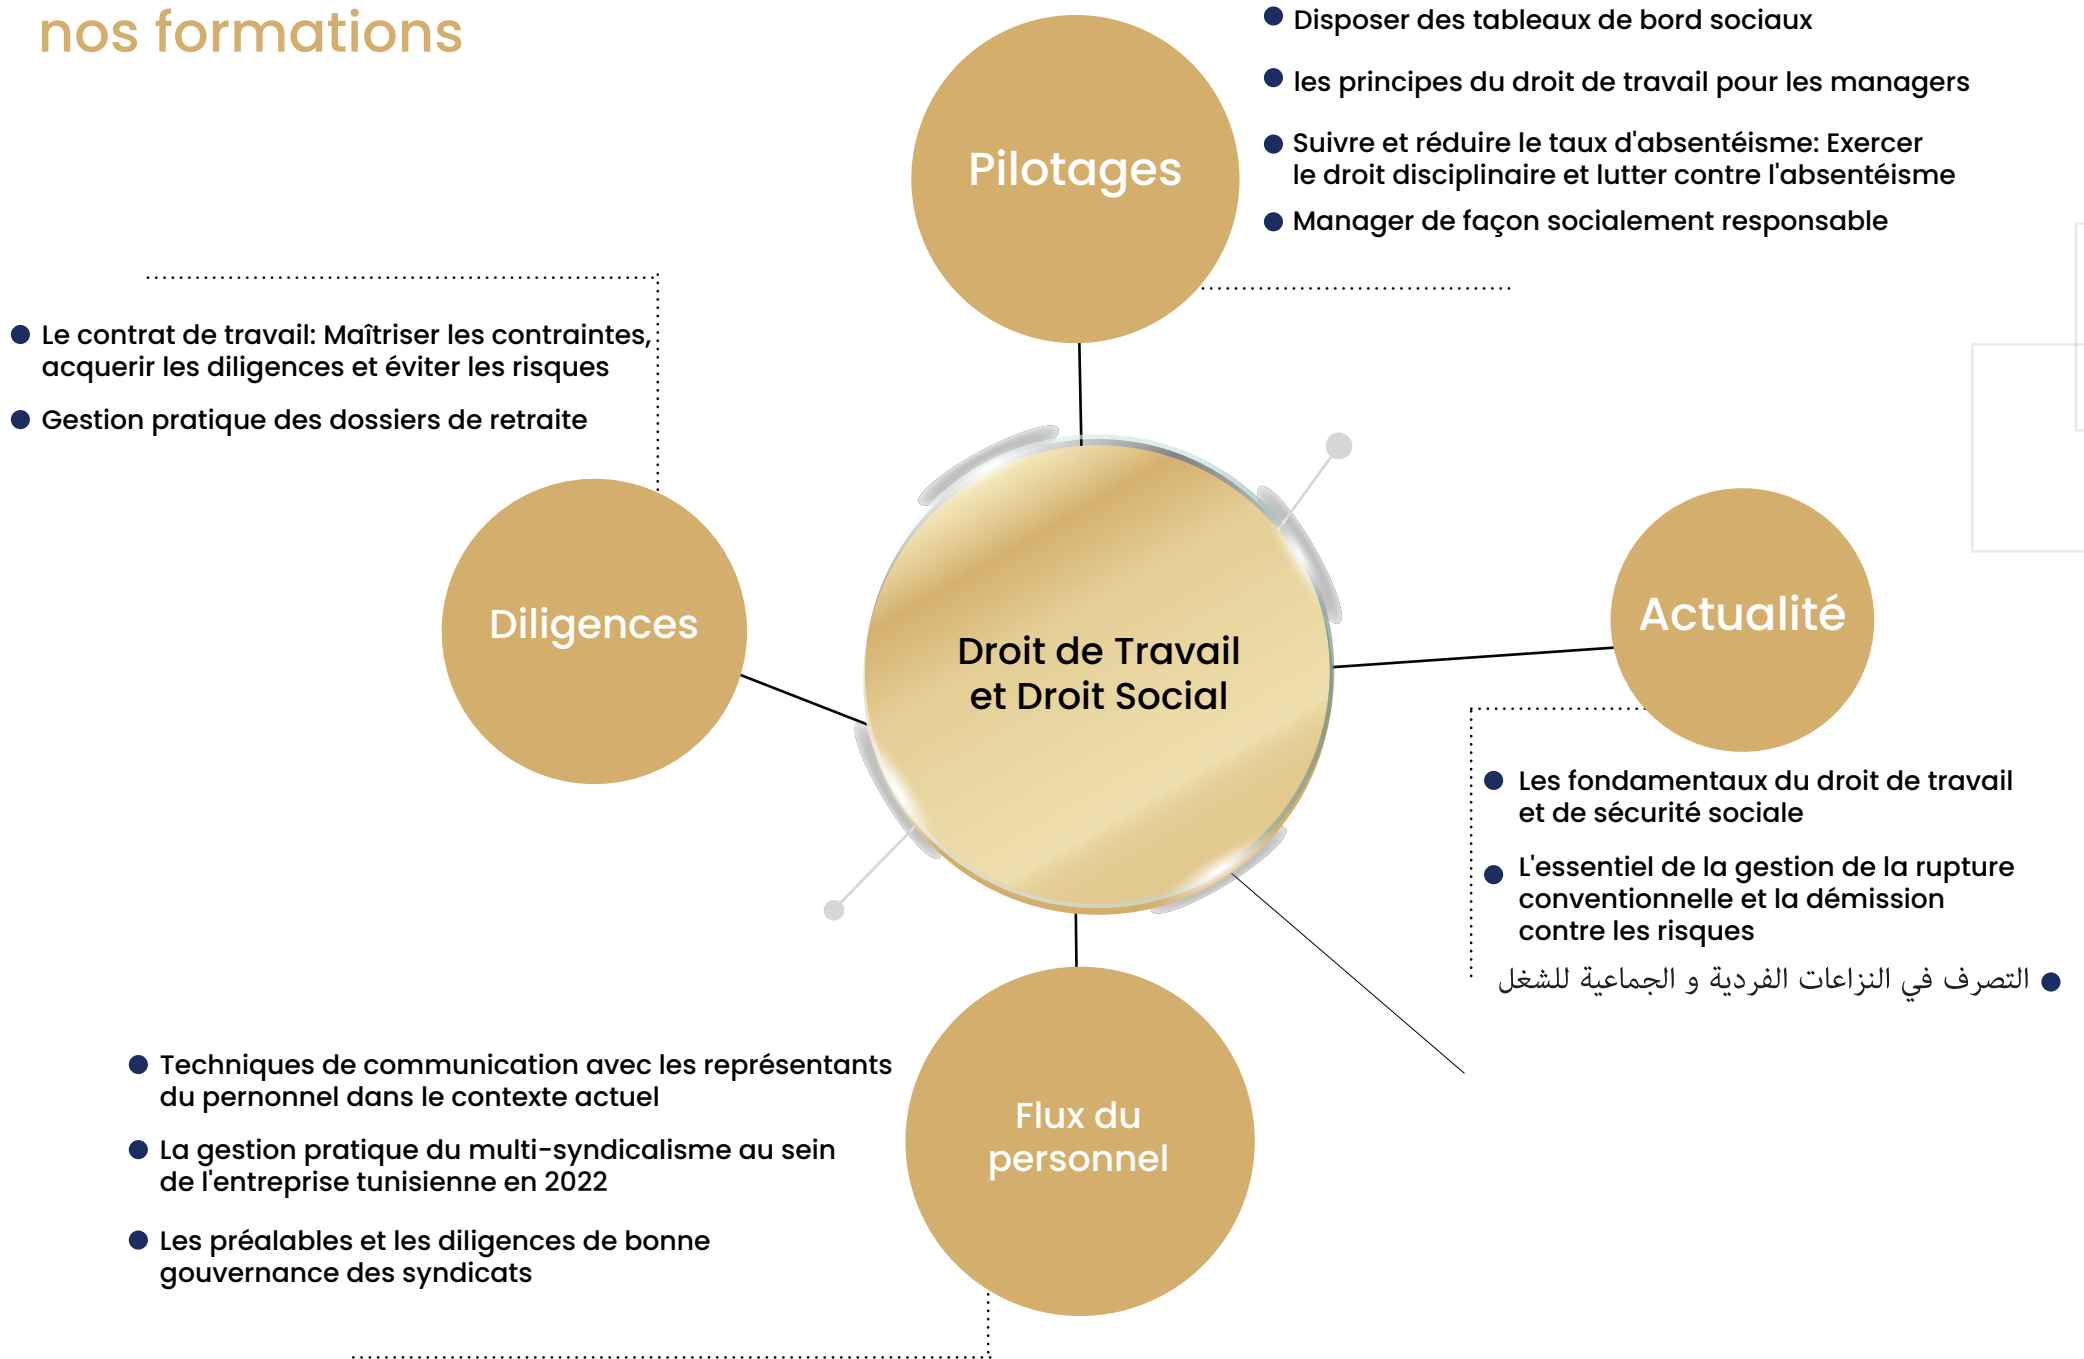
nos formations

Pilotages

Disposer des tableaux de bord sociaux

les principes du droit de travail pour les managers

Suivre et réduire le taux d'absentéisme: Exercer le droit disciplinaire et lutter contre l'absentéisme

Manager de façon socialement responsable

Le contrat de travail: Maîtriser les contraintes, acquerir les diligences et éviter les risques

Gestion pratique des dossiers de retraite

Diligences

Droit de Travail et Droit Social

Actualité

Les fondamentaux du droit de travail et de sécurité sociale

L'essentiel de la gestion de la rupture conventionnelle et la démission contre les risques

التصرف في النزاعات الفردية و الجماعية للشغل

Techniques de communication avec les représentants du pernonnel dans le contexte actuel

La gestion pratique du multi-syndicalisme au sein de l'entreprise tunisienne en 2022

Les préalables et les diligences de bonne gouvernance des syndicats

Flux du personnel